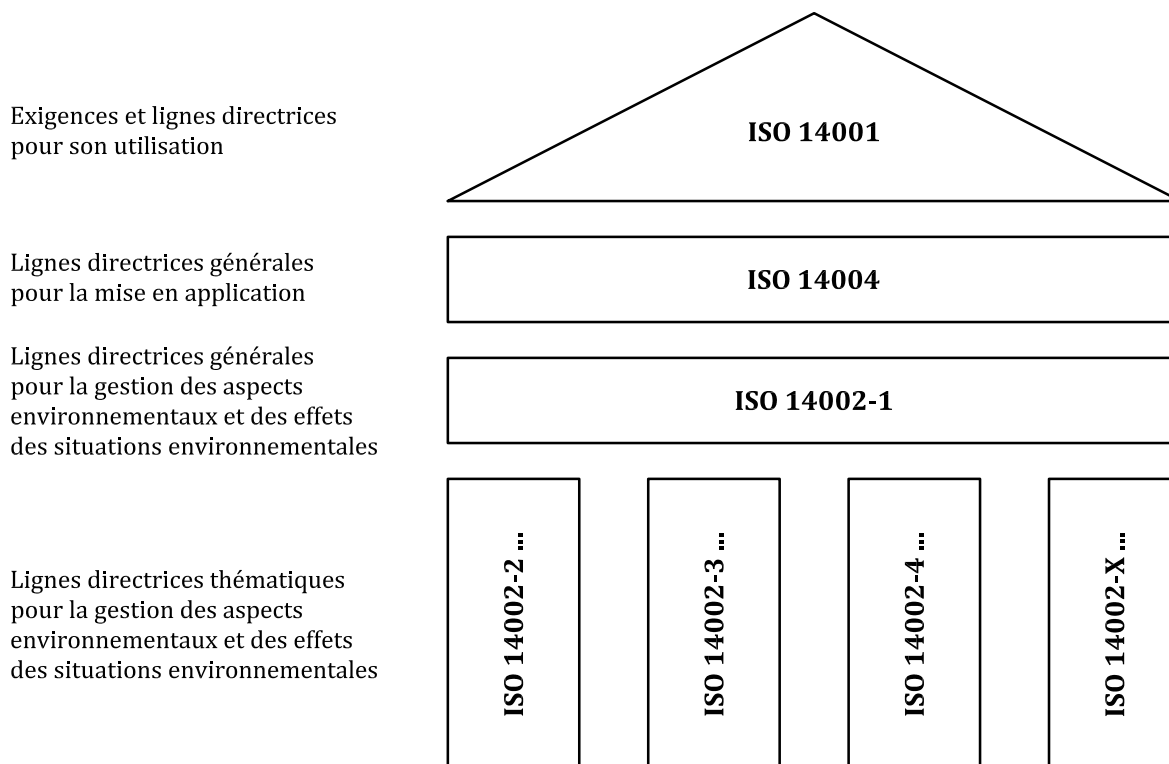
Exigences et lignes directrices pour son utilisation

ISO 14001

Lignes directrices générales pour la mise en application

ISO 14004

Lignes directrices générales pour la gestion des aspects environnementaux et des effets des situations environnementales

ISO 14002-1

Lignes directrices thématiques pour la gestion des aspects environnementaux et des effets des situations environnementales

ISO 14002-2 ...

ISO 14002-3 ...

ISO 14002-4 ...

ISO 14002-X ...